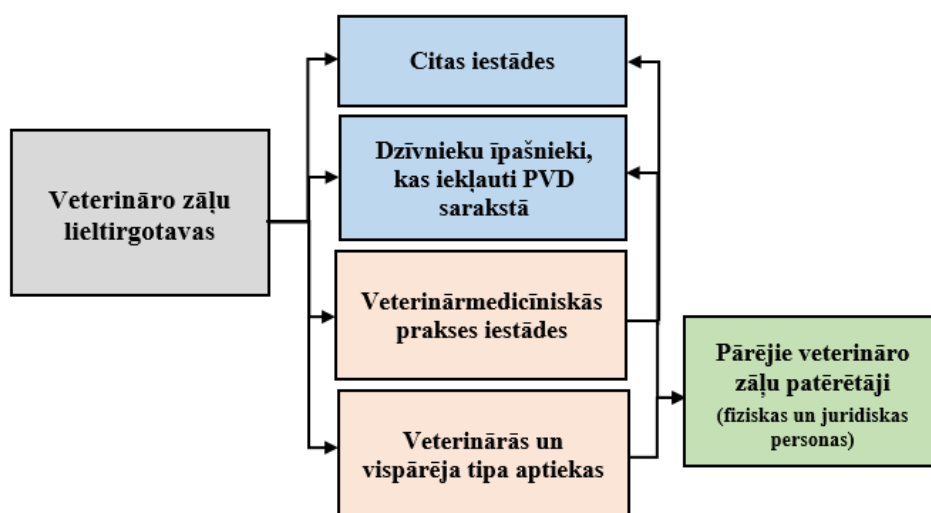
Veterināro zāļu lieltirgotavas

Citas iestādes

Dzīvnieku īpašnieki, kas iekļauti PVD sarakstā

Veterinārmedicīniskās prakses iestādes

Veterinārās un vispārēja tipa aptiekas

Pārējie veterināro zāļu patērētāji
(fiziskas un juridiskas personas)